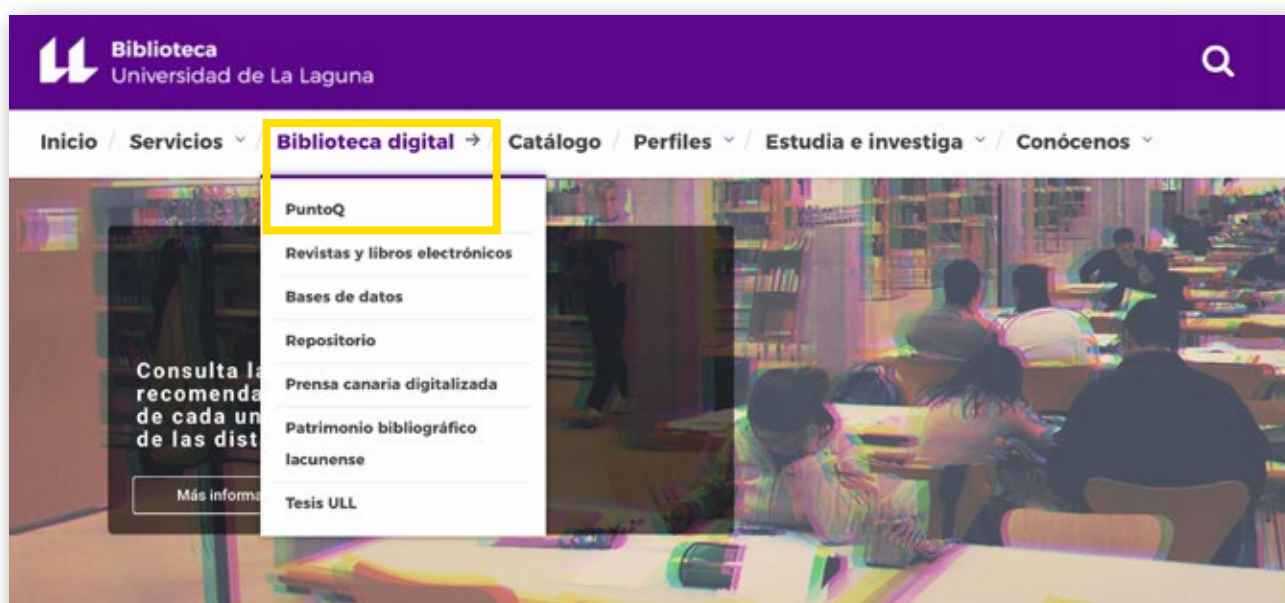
Biblioteca
Universidad de La Laguna

Inicio / Servicios / Biblioteca digital → / Catálogo / Perfiles / Estudia e investiga / Conócenos

PuntoQ
Revistas y libros electrónicos
Bases de datos
Repositorio
Prensa canaria digitalizada
Patrimonio bibliográfico lacunense
Tesis ULL

Consulta la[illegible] recomenda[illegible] de cada un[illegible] de las dist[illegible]

Más informa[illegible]